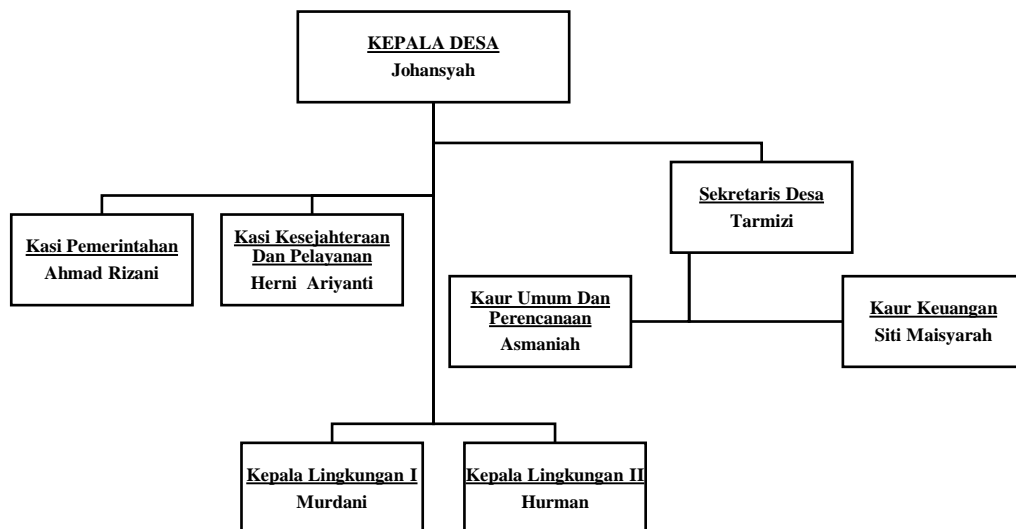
KEPALA DESA
Johansyah

Kasi Pemerintahan
Ahmad Rizani

Kasi Kesejahteraan Dan Pelayanan
Herni Ariyanti

Sekretaris Desa
Tarmizi

Kaur Umum Dan Perencanaan
Asmaniah

Kaur Keuangan
Siti Maisyarah

Kepala Lingkungan I
Murdani

Kepala Lingkungan II
Hurman